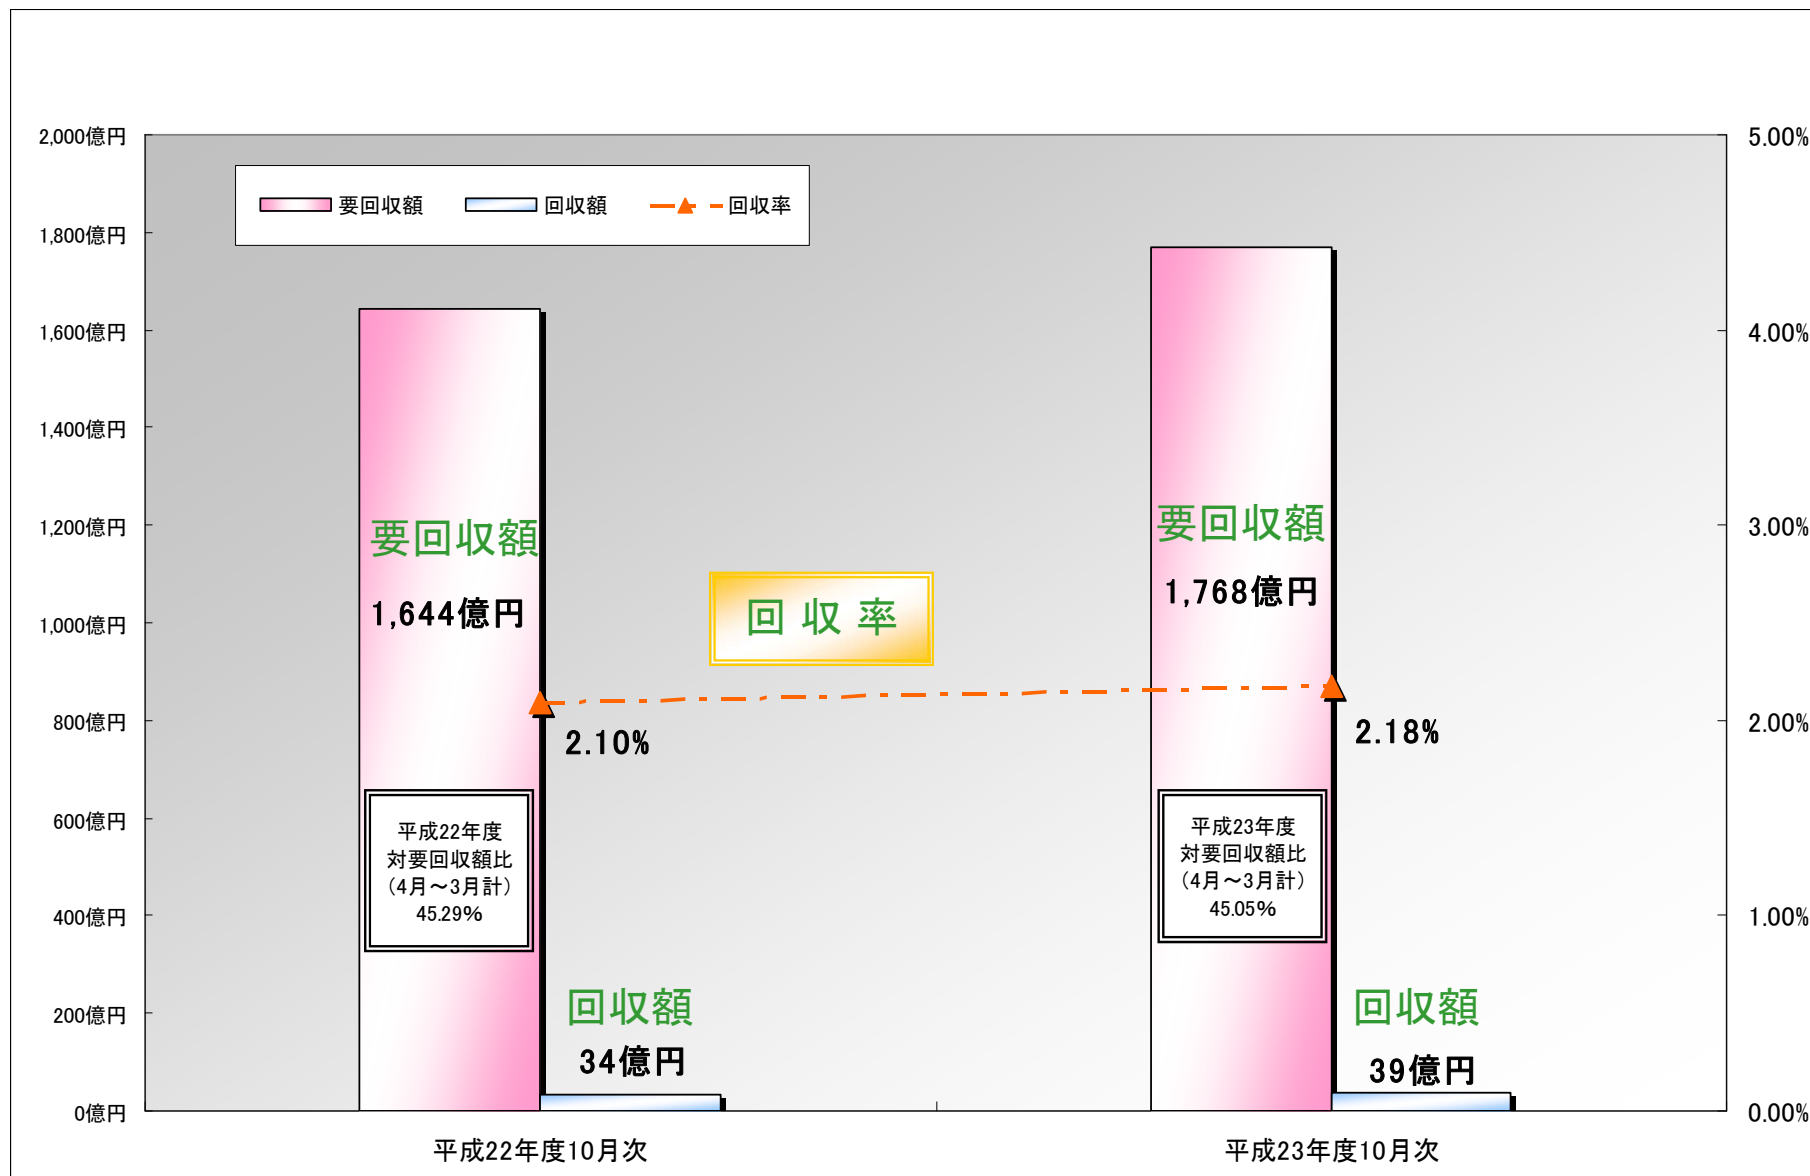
2,000億円
1,800億円
1,600億円
1,400億円
1,200億円
1,000億円
800億円
600億円
400億円
200億円
0億円

5.00%
4.00%
3.00%
2.00%
1.00%
0.00%

要回収額　回収額　回収率

要回収額
1,644億円

回 収 率

要回収額
1,768億円

2.10%

2.18%

平成22年度
対要回収額比
（4月～3月計）
45.29%

平成23年度
対要回収額比
（4月～3月計）
45.05%

回収額
34億円

回収額
39億円

平成22年度10月次

平成23年度10月次